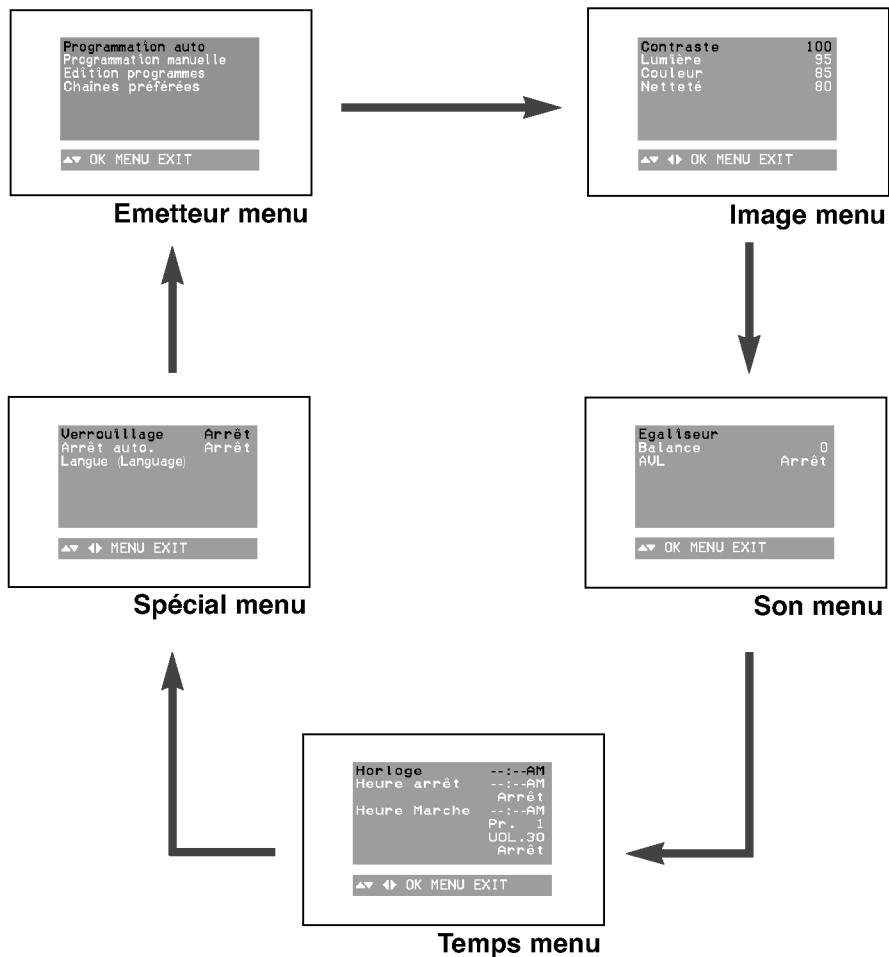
Programmation auto
Programmation manuelle
Edition programmes
Chaînes préférées

▲▼ OK MENU EXIT

Emetteur menu

Contraste 100
Lumière 95
Couleur 85
Netteté 80

▲▼ ◀▶ OK MENU EXIT

Image menu

Verrouillage Arrêt
Arrêt auto. Arrêt
Langue (Language)

▲▼ ◀▶ MENU EXIT

Spécial menu

Egaliseur
Balance 0
AVL Arrêt

▲▼ OK MENU EXIT

Son menu

Horloge --:--AM
Heure arrêt --:--AM
Arrêt
Heure Marche --:--AM
Pr. 1
VOL.30
Arrêt

▲▼ ◀▶ OK MENU EXIT

Temps menu